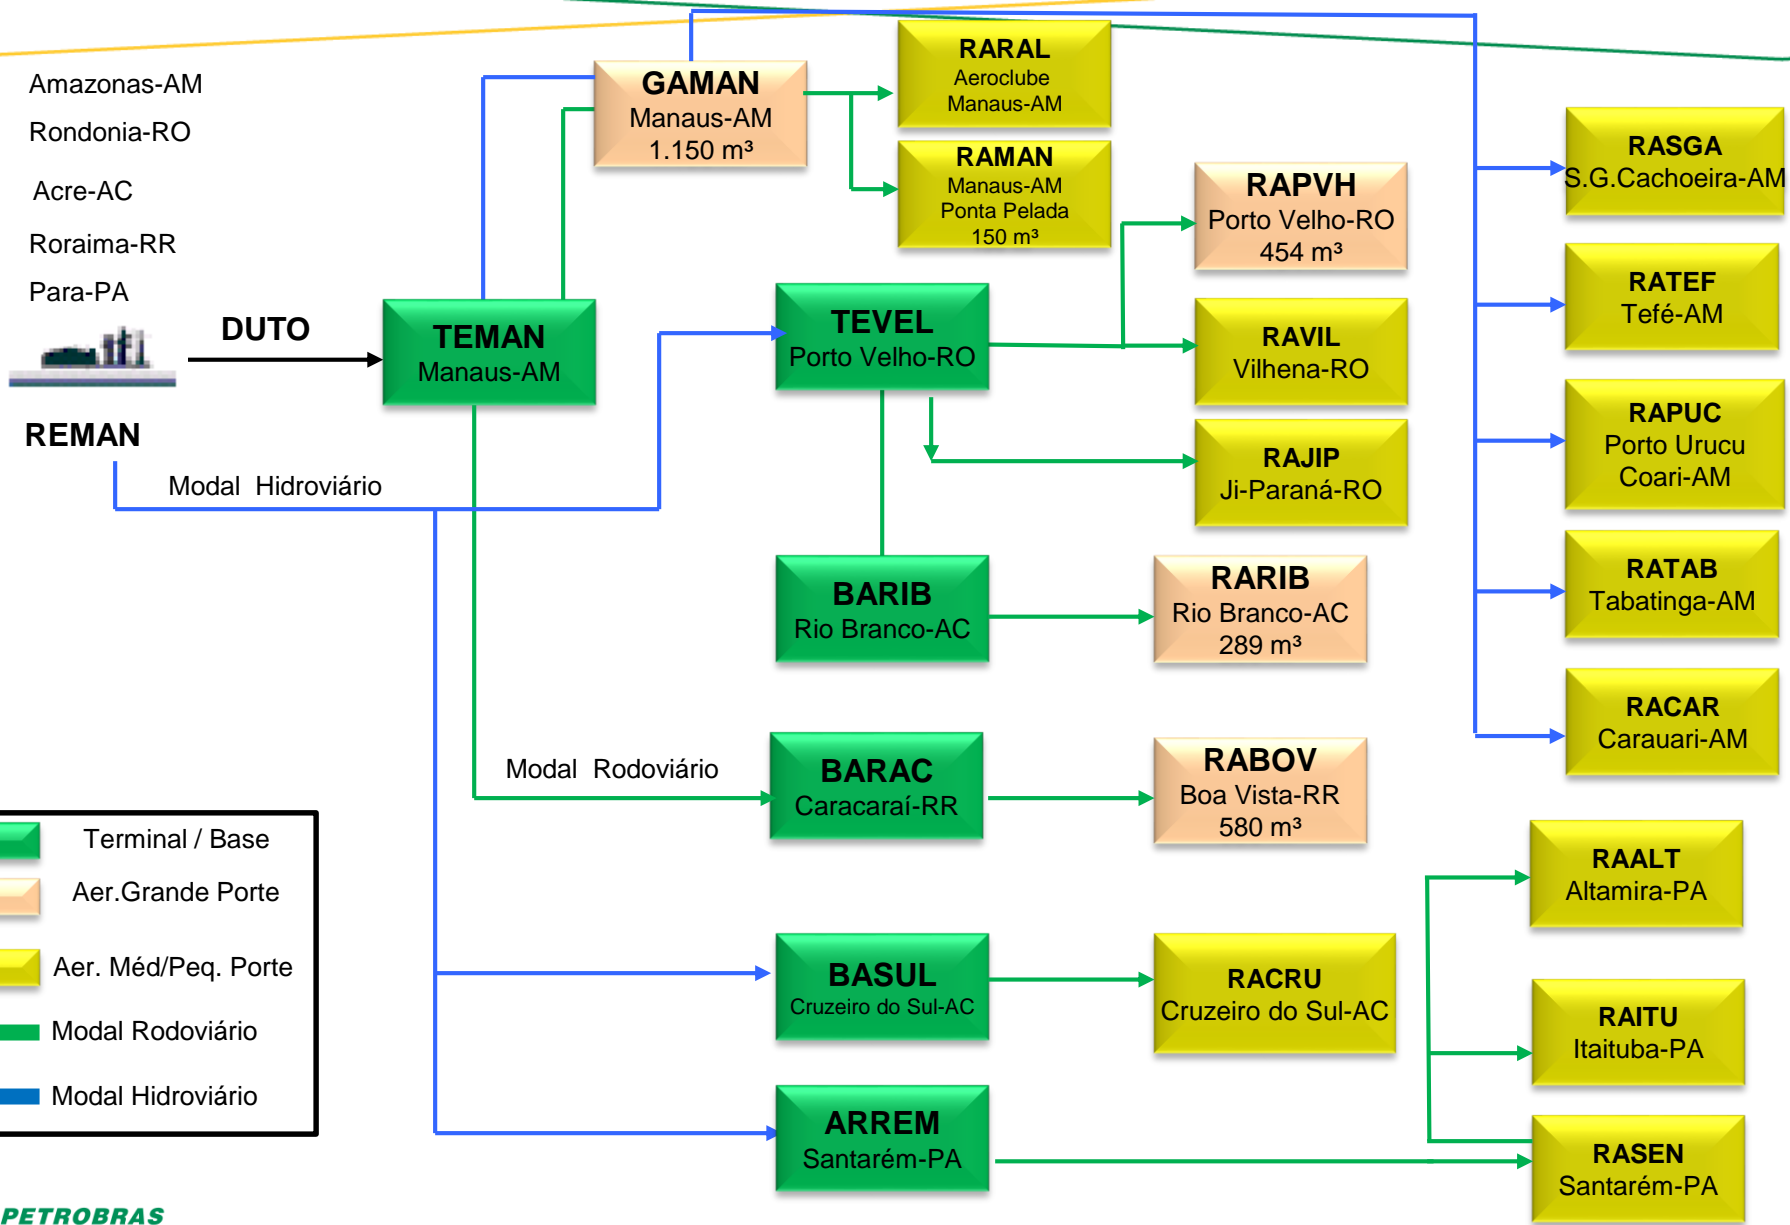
Amazonas-AM
Rondonia-RO
Acre-AC
Roraima-RR
Para-PA

DUTO

REMAN

Modal Hidroviário

GAMAN
Manaus-AM
1.150 m³

RARAL
Aeroclube
Manaus-AM

RAMAN
Manaus-AM
Ponta Pelada
150 m³

TEMAN
Manaus-AM

TEVEL
Porto Velho-RO

RAPVH
Porto Velho-RO
454 m³

RAVIL
Vilhena-RO

RAJIP
Ji-Paraná-RO

BARIB
Rio Branco-AC

RARIB
Rio Branco-AC
289 m³

Modal Rodoviário

BARAC
Caracaraí-RR

RABOV
Boa Vista-RR
580 m³

BASUL
Cruzeiro do Sul-AC

RACRU
Cruzeiro do Sul-AC

ARREM
Santarém-PA

RASGA
S.G.Cachoeira-AM

RATEF
Tefé-AM

RAPUC
Porto Urucu
Coari-AM

RATAB
Tabatinga-AM

RACAR
Carauari-AM

RAALT
Altamira-PA

RAITU
Itaituba-PA

RASEN
Santarém-PA

Terminal / Base
Aer.Grande Porte
Aer. Méd/Peq. Porte
Modal Rodoviário
Modal Hidroviário

PETROBRAS